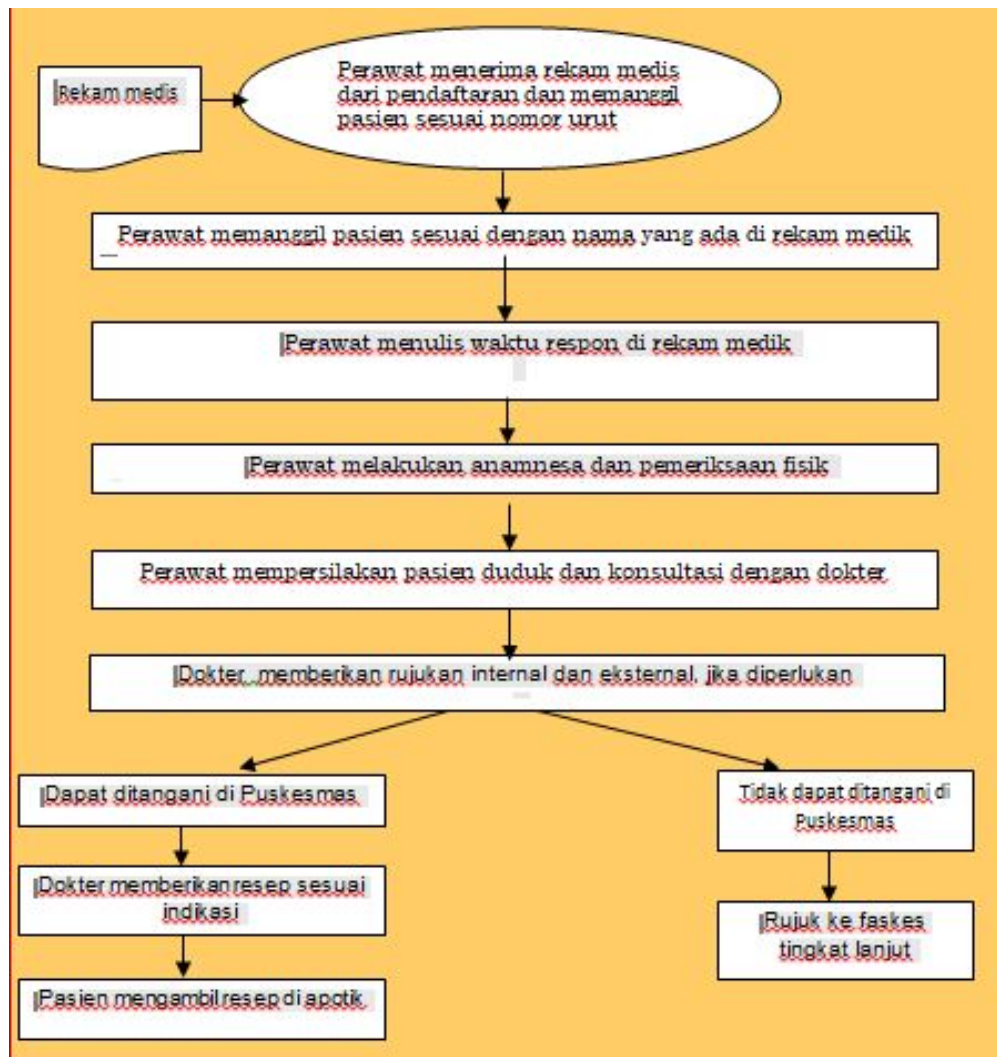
Rekam medis

Perawat menerima rekam medis dari pendaftaran dan memanggil pasien sesuai nomor urut

Perawat memanggil pasien sesuai dengan nama yang ada di rekam medik

Perawat menulis waktu respon di rekam medik

Perawat melakukan anamnesa dan pemeriksaan fisik

Perawat mempersilakan pasien duduk dan konsultasi dengan dokter

Dokter memberikan rujukan internal dan eksternal, jika diperlukan

Dapat ditangani di Puskesmas

Dokter memberikan resep sesuai indikasi

Pasien mengambil resep di apotik

Tidak dapat ditangani di Puskesmas

Rujuk ke faskes tingkat lanjut